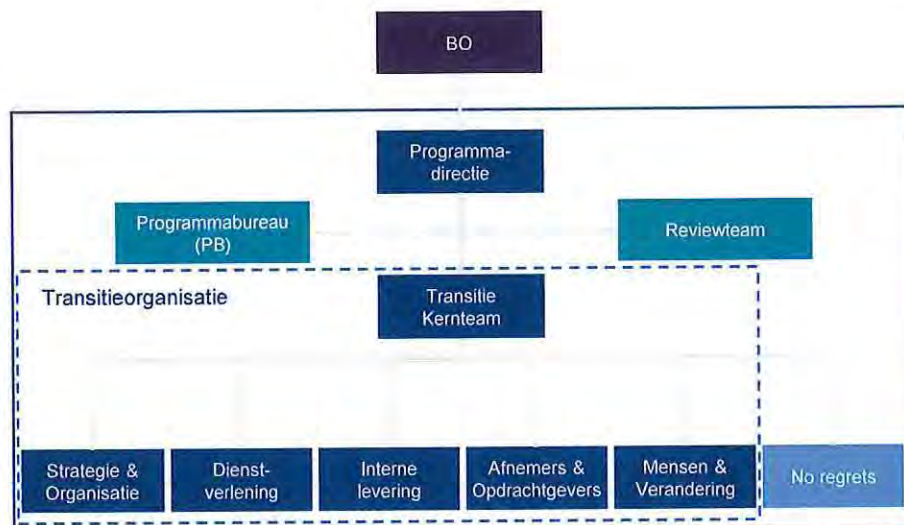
BO

Programmadirectie

Programmabureau (PB)

Reviewteam

Transitieorganisatie

Transitie Kernteam

Strategie & Organisatie

Dienstverlening

Interne levering

Afnemers & Opdrachtgevers

Mensen & Verandering

No regrets